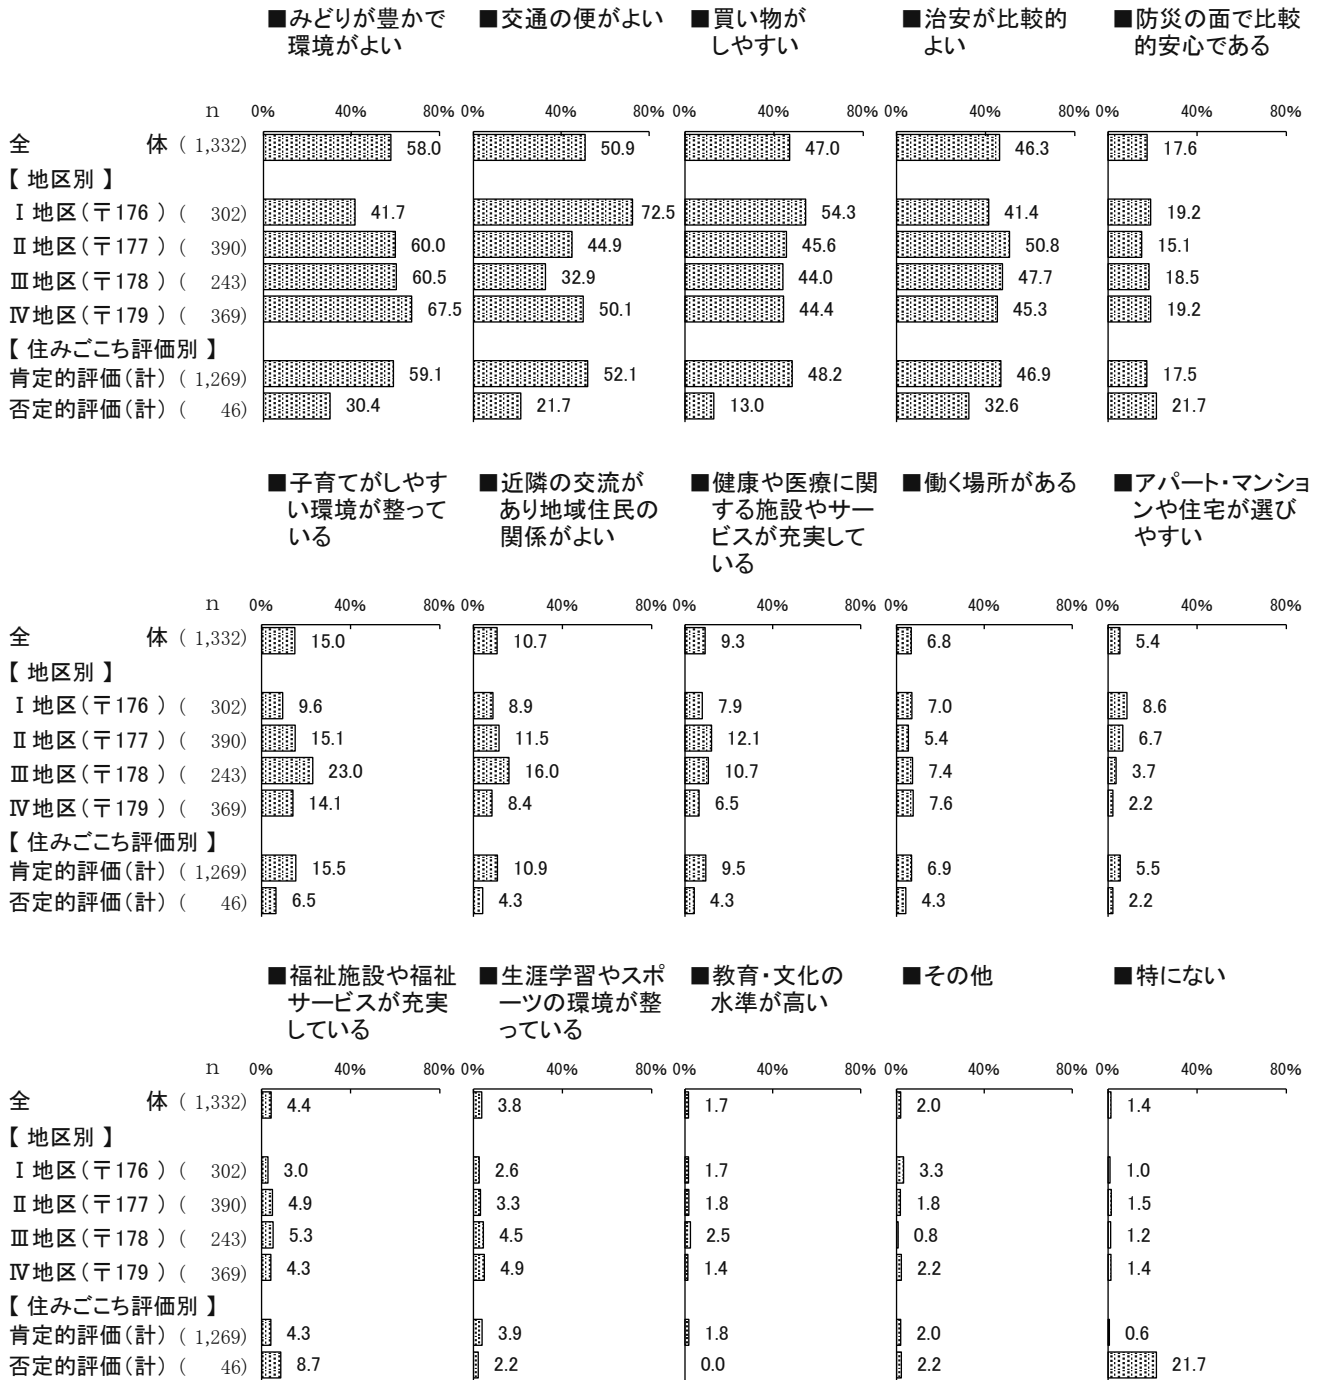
■みどりが豊かで環境がよい

■交通の便がよい

■買い物がしやすい

■治安が比較的よい

■防災の面で比較的安心である

| | n | みどりが豊かで環境がよい | 交通の便がよい | 買い物がしやすい | 治安が比較的よい | 防災の面で比較的安心である |
|---|---|---|---|---|---|---|
| 全体 | (1,332) | 58.0 | 50.9 | 47.0 | 46.3 | 17.6 |
| 【地区別】 | | | | | | |
| Ⅰ地区(〒176) | (302) | 41.7 | 72.5 | 54.3 | 41.4 | 19.2 |
| Ⅱ地区(〒177) | (390) | 60.0 | 44.9 | 45.6 | 50.8 | 15.1 |
| Ⅲ地区(〒178) | (243) | 60.5 | 32.9 | 44.0 | 47.7 | 18.5 |
| Ⅳ地区(〒179) | (369) | 67.5 | 50.1 | 44.4 | 45.3 | 19.2 |
| 【住みごこち評価別】 | | | | | | |
| 肯定的評価(計) | (1,269) | 59.1 | 52.1 | 48.2 | 46.9 | 17.5 |
| 否定的評価(計) | (46) | 30.4 | 21.7 | 13.0 | 32.6 | 21.7 |

0% 40% 80%

■子育てがしやすい環境が整っている

■近隣の交流があり地域住民の関係がよい

■健康や医療に関する施設やサービスが充実している

■働く場所がある

■アパート・マンションや住宅が選びやすい

| | n | 子育てがしやすい環境が整っている | 近隣の交流があり地域住民の関係がよい | 健康や医療に関する施設やサービスが充実している | 働く場所がある | アパート・マンションや住宅が選びやすい |
|---|---|---|---|---|---|---|
| 全体 | (1,332) | 15.0 | 10.7 | 9.3 | 6.8 | 5.4 |
| 【地区別】 | | | | | | |
| Ⅰ地区(〒176) | (302) | 9.6 | 8.9 | 7.9 | 7.0 | 8.6 |
| Ⅱ地区(〒177) | (390) | 15.1 | 11.5 | 12.1 | 5.4 | 6.7 |
| Ⅲ地区(〒178) | (243) | 23.0 | 16.0 | 10.7 | 7.4 | 3.7 |
| Ⅳ地区(〒179) | (369) | 14.1 | 8.4 | 6.5 | 7.6 | 2.2 |
| 【住みごこち評価別】 | | | | | | |
| 肯定的評価(計) | (1,269) | 15.5 | 10.9 | 9.5 | 6.9 | 5.5 |
| 否定的評価(計) | (46) | 6.5 | 4.3 | 4.3 | 4.3 | 2.2 |

0% 40% 80%

■福祉施設や福祉サービスが充実している

■生涯学習やスポーツの環境が整っている

■教育・文化の水準が高い

■その他

■特にない

| | n | 福祉施設や福祉サービスが充実している | 生涯学習やスポーツの環境が整っている | 教育・文化の水準が高い | その他 | 特にない |
|---|---|---|---|---|---|---|
| 全体 | (1,332) | 4.4 | 3.8 | 1.7 | 2.0 | 1.4 |
| 【地区別】 | | | | | | |
| Ⅰ地区(〒176) | (302) | 3.0 | 2.6 | 1.7 | 3.3 | 1.0 |
| Ⅱ地区(〒177) | (390) | 4.9 | 3.3 | 1.8 | 1.8 | 1.5 |
| Ⅲ地区(〒178) | (243) | 5.3 | 4.5 | 2.5 | 0.8 | 1.2 |
| Ⅳ地区(〒179) | (369) | 4.3 | 4.9 | 1.4 | 2.2 | 1.4 |
| 【住みごこち評価別】 | | | | | | |
| 肯定的評価(計) | (1,269) | 4.3 | 3.9 | 1.8 | 2.0 | 0.6 |
| 否定的評価(計) | (46) | 8.7 | 2.2 | 0.0 | 2.2 | 21.7 |

0% 40% 80%